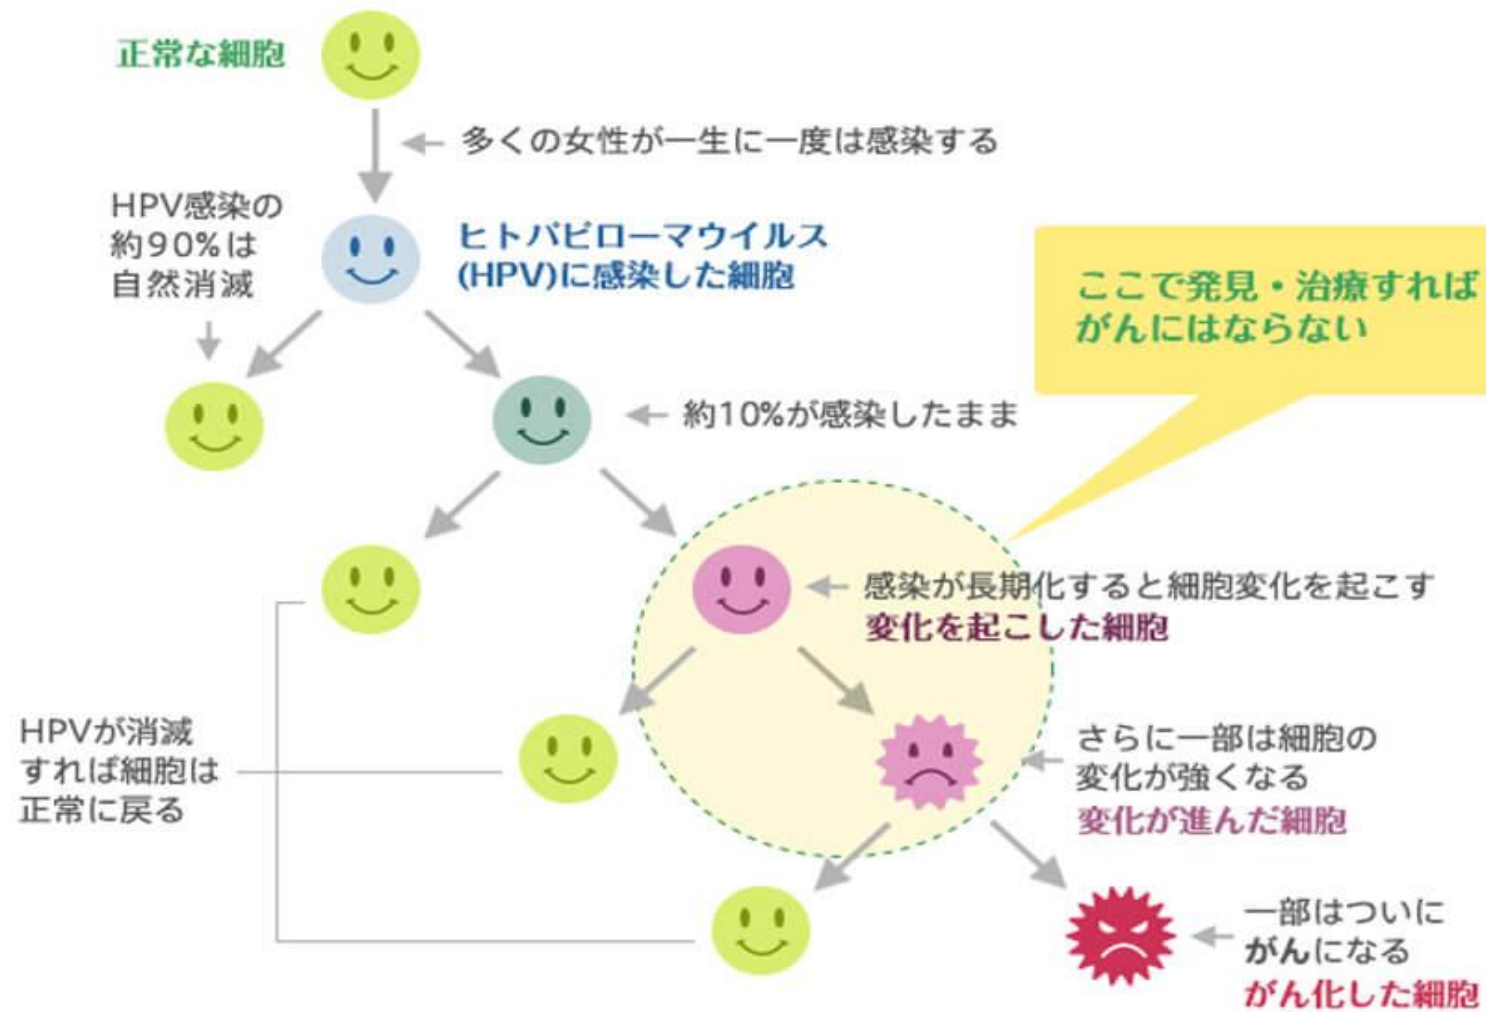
正常な細胞

多くの女性が一生に一度は感染する

HPV感染の約90%は自然消滅

ヒトパピローマウイルス(HPV)に感染した細胞

ここで発見・治療すればがんにはならない

約10%が感染したまま

感染が長期化すると細胞変化を起こす
変化を起こした細胞

HPVが消滅すれば細胞は正常に戻る

さらに一部は細胞の変化が強くなる
変化が進んだ細胞

一部はついにがんになる
がん化した細胞